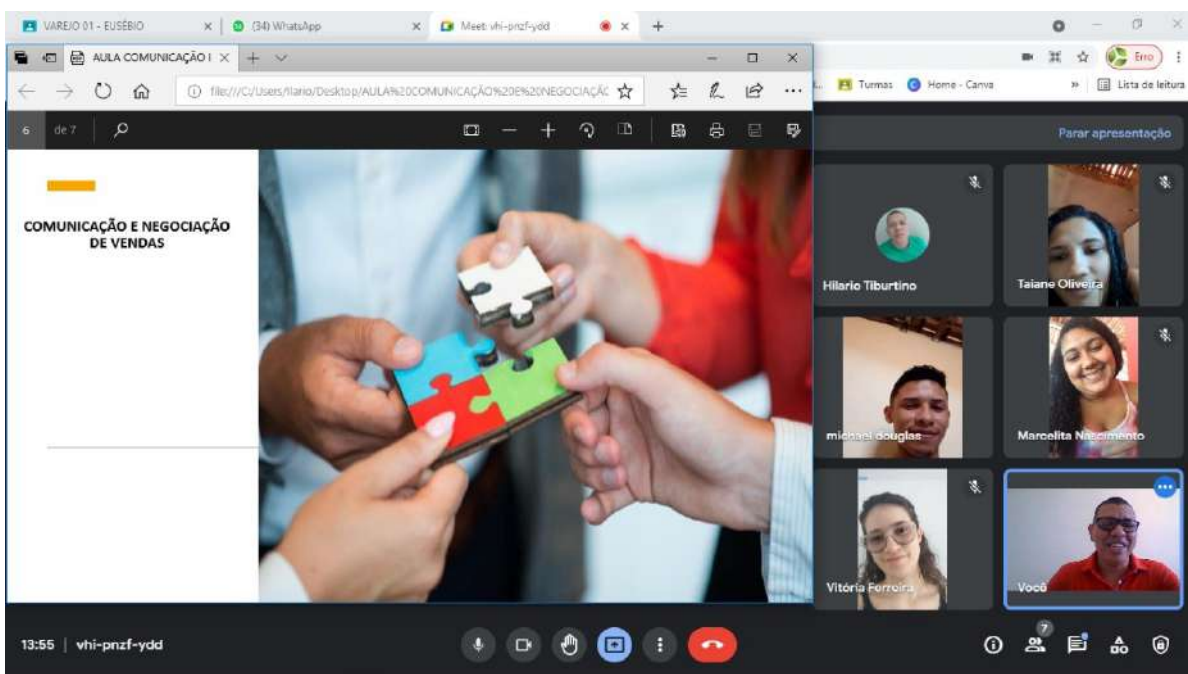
VAREJO 01 - EUSÉBIO
(34) WhatsApp
Meet: vhi-pnzf-ydd
AULA COMUNICAÇÃO I
file:///C:/Users/hilario/Desktop/AULA%20COMUNICAÇÃO%20E%20NEGOCIAÇÃ
Erro
Turmas
Home - Canva
Lista de leitura
6 de 7
Parar apresentação

COMUNICAÇÃO E NEGOCIAÇÃO DE VENDAS

Hilario Tiburtino
Taiane Oliveira
michael douglas
Marcelita Nascimento
Vitória Ferreira
Você

13:55 | vhi-pnzf-ydd
7